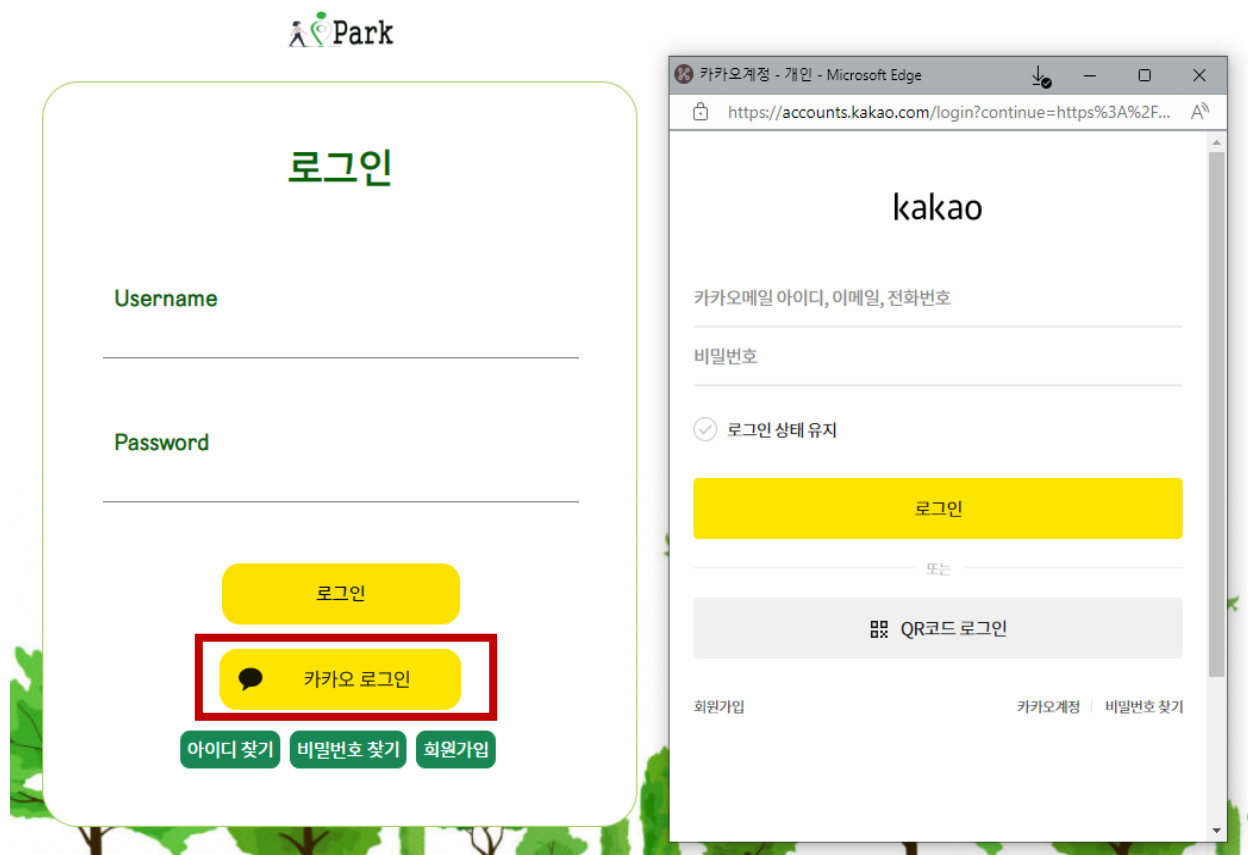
Park

로그인

Username

Password

로그인

카카오 로그인

아이디 찾기 비밀번호 찾기 회원가입

카카오계정 - 개인 - Microsoft Edge

https://accounts.kakao.com/login?continue=https%3A%2F...

kakao

카카오메일 아이디, 이메일, 전화번호

비밀번호

로그인 상태 유지

로그인

또는

QR코드 로그인

회원가입

카카오계정 | 비밀번호 찾기